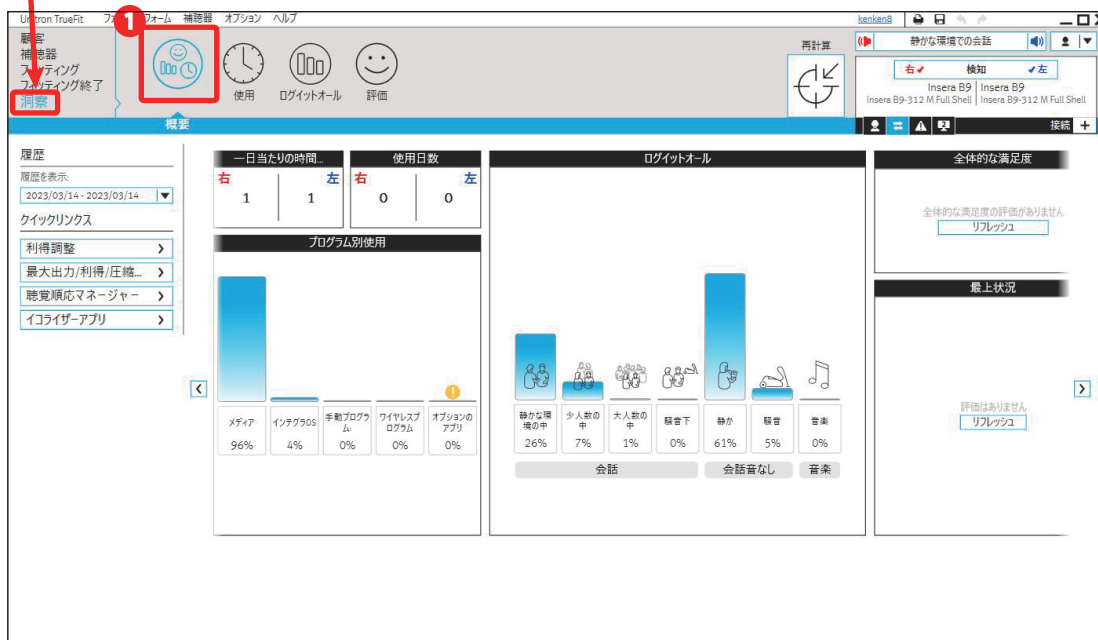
Unitron TrueFit ファ フォーム 補聴器 オプション ヘルプ

kenken8

顧客
補聴器
フィッティング
フィッティング終了
洞察

1

使用 ログイットオール 評価

再計算

静かな環境での会話

右 検知 左
Insera B9 Insera B9
Insera B9-312 M Full Shell Insera B9-312 M Full Shell

概要

接続 +

履歴
履歴を表示:
2023/03/14 - 2023/03/14
クイックリンクス
利得調整
最大出力/利得/圧縮...
聴覚順応マネージャー
イコライザーアプリ

一日当たりの時間...
| 右 | 左 |
|---|---|
| 1 | 1 |

使用日数
| 右 | 左 |
|---|---|
| 0 | 0 |

プログラム別使用
| メディア | インテグラOS | 手動プログラム: | ワイヤレスプログラム | オプションのアプリ |
|---|---|---|---|---|
| 96% | 4% | 0% | 0% | 0% |

ログイットオール
| 静かな環境の中 | 少人数の中 | 大人数の中 | 騒音下 | 静か | 騒音 | 音楽 |
|---|---|---|---|---|---|---|
| 26% | 7% | 1% | 0% | 61% | 5% | 0% |

会話 会話音なし 音楽

全体的な満足度
全体的な満足度の評価がありません
リフレッシュ

最上状況
評価はありません
リフレッシュ